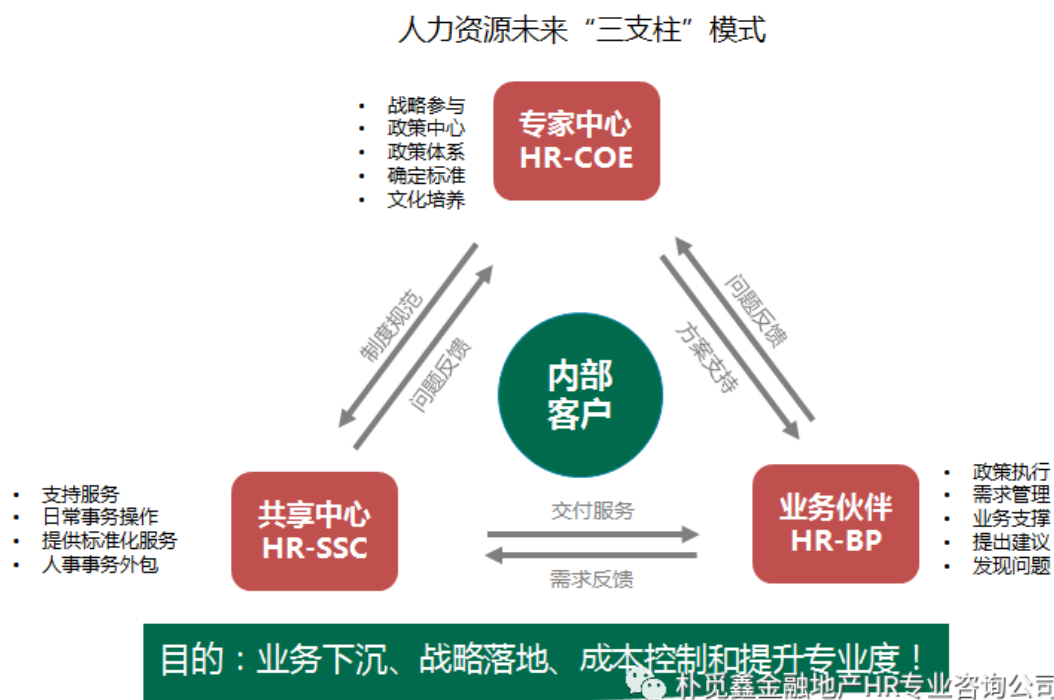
人力资源未来“三支柱”模式

- 战略参与
- 政策中心
- 政策体系
- 确定标准
- 文化培养

专家中心
HR-COE

制度规范
问题反馈

问题反馈
方案支持

内部
客户

- 支持服务
- 日常事务操作
- 提供标准化服务
- 人事事务外包

共享中心
HR-SSC

交付服务
需求反馈

业务伙伴
HR-BP

- 政策执行
- 需求管理
- 业务支撑
- 提出建议
- 发现问题

目的：业务下沉、战略落地、成本控制和提升专业度！

朴觅鑫金融地产HR专业咨询公司